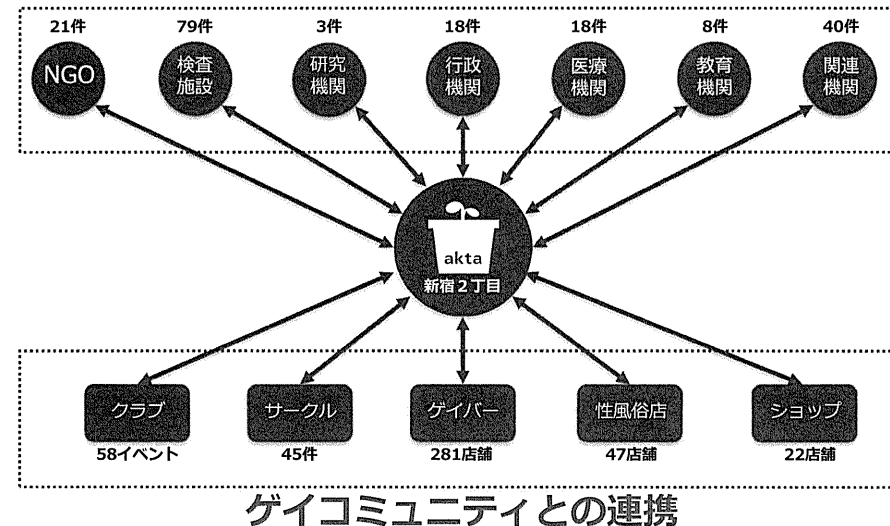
21件
NGO

79件
検査施設

3件
研究機関

18件
行政機関

18件
医療機関

8件
教育機関

40件
関連機関

akta
新宿２丁目

クラブ
58イベント

サークル
45件

ゲイバー
281店舗

性風俗店
47店舗

ショップ
22店舗

ゲイコミュニティとの連携